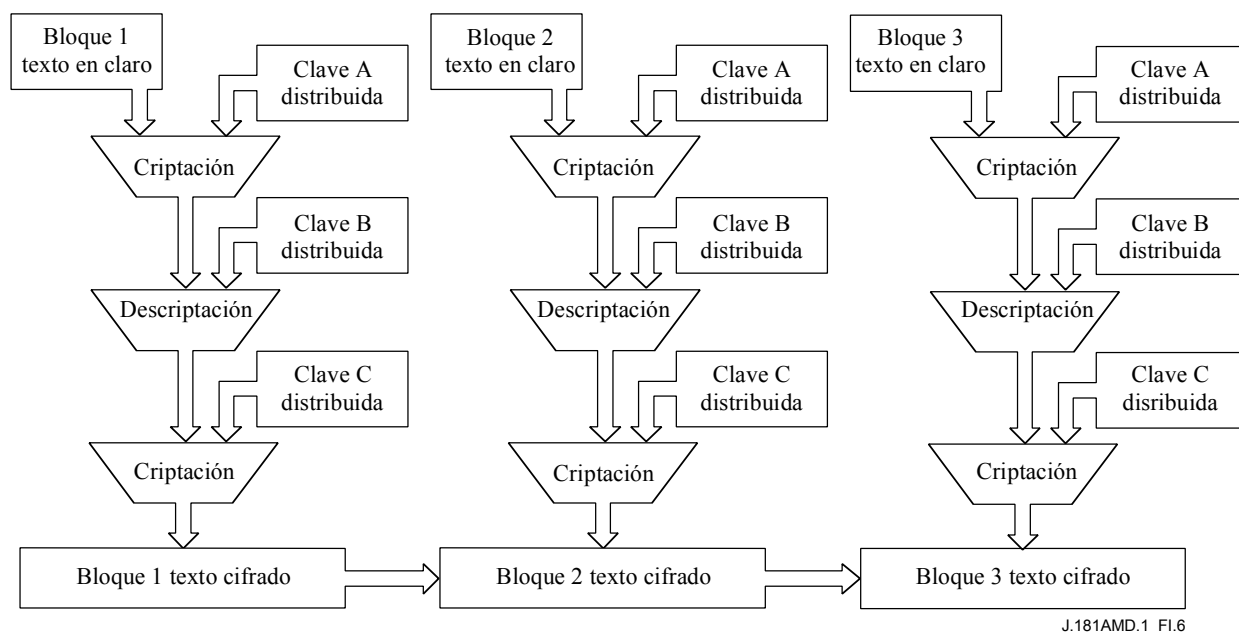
Bloque 1 texto en claro

Clave A distribuida

Criptación

Clave B distribuida

Descriptación

Clave C distribuida

Criptación

Bloque 2 texto en claro

Clave A distribuida

Criptación

Clave B distribuida

Descriptación

Clave C distribuida

Criptación

Bloque 3 texto en claro

Clave A distribuida

Criptación

Clave B distribuida

Descriptación

Clave C disribuida

Criptación

Bloque 1 texto cifrado

Bloque 2 texto cifrado

Bloque 3 texto cifrado

J.181AMD.1 FI.6